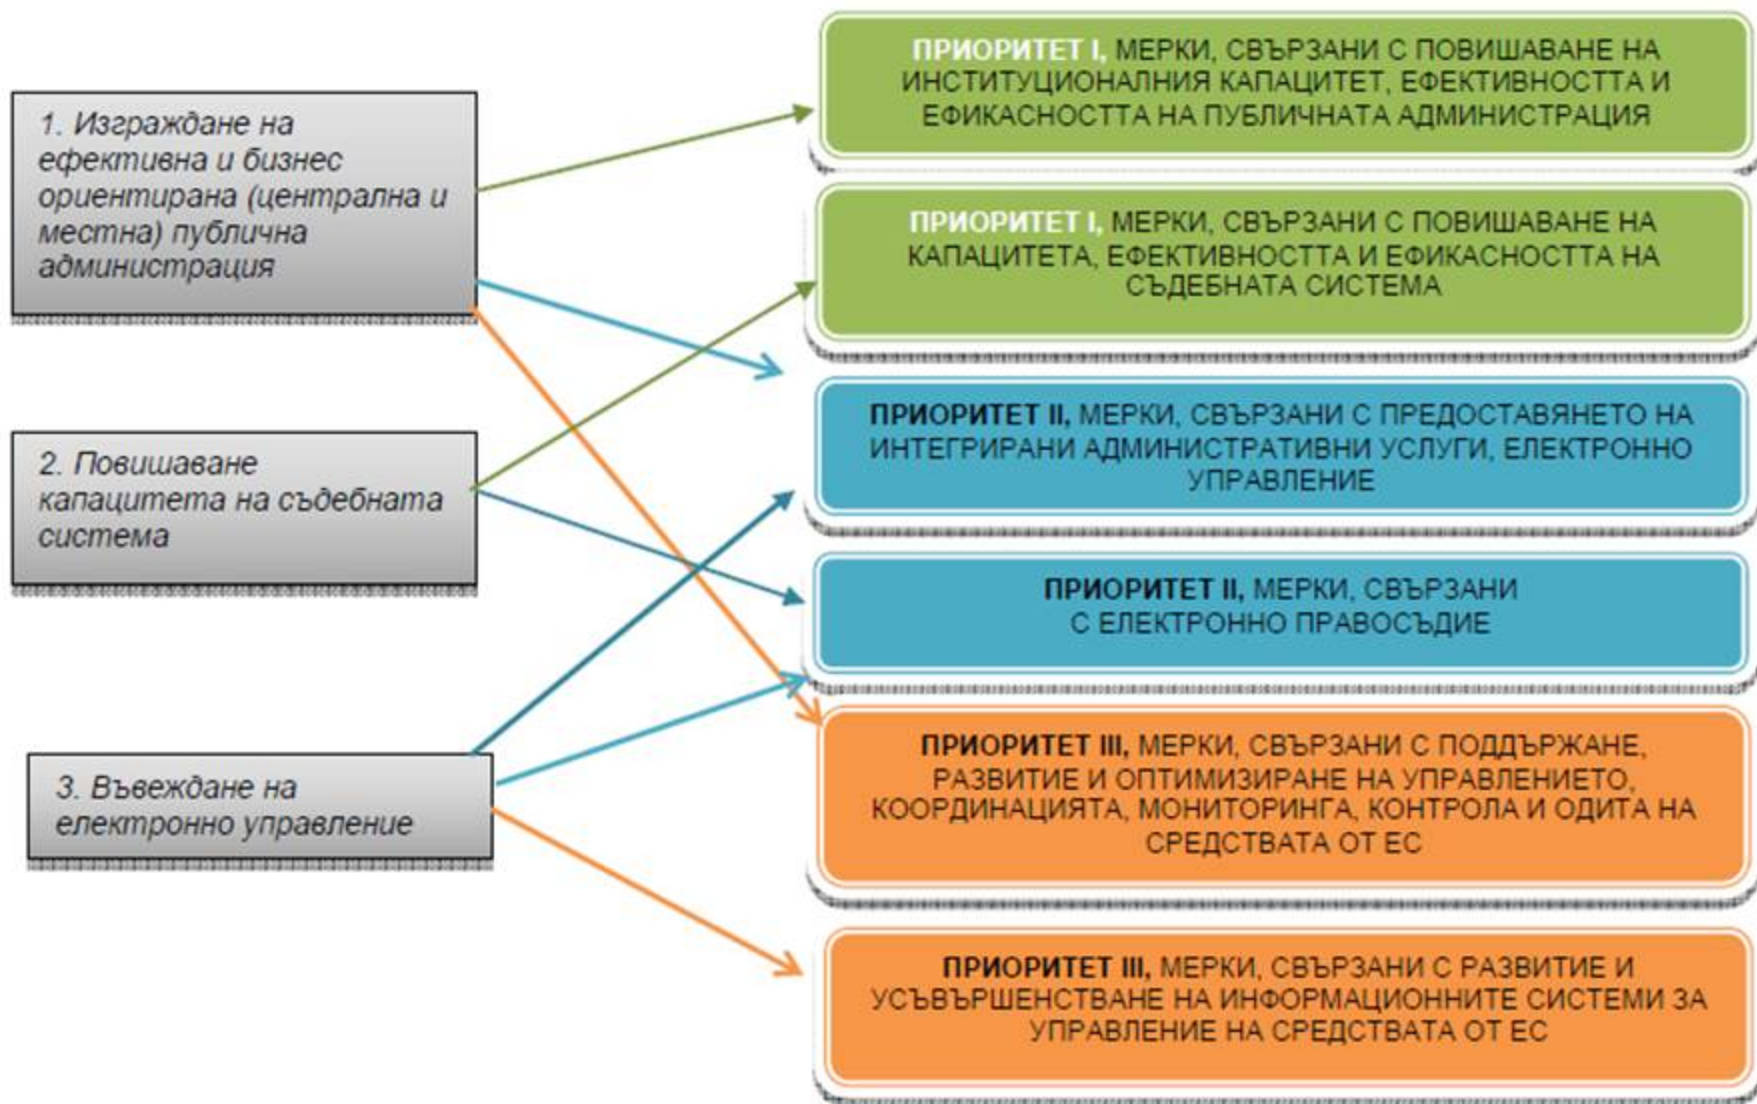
1. Изграждане на ефективна и бизнес ориентирана (централна и местна) публична администрация

2. Повишаване капацитета на съдебната система

3. Въвеждане на електронно управление

ПРИОРИТЕТ I, МЕРКИ, СВЪРЗАНИ С ПОВИШАВАНЕ НА ИНСТИТУЦИОНАЛНИЯ КАПАЦИТЕТ, ЕФЕКТИВНОСТТА И ЕФИКАСНОСТТА НА ПУБЛИЧНАТА АДМИНИСТРАЦИЯ

ПРИОРИТЕТ I, МЕРКИ, СВЪРЗАНИ С ПОВИШАВАНЕ НА КАПАЦИТЕТА, ЕФЕКТИВНОСТТА И ЕФИКАСНОСТТА НА СЪДЕБНАТА СИСТЕМА

ПРИОРИТЕТ II, МЕРКИ, СВЪРЗАНИ С ПРЕДОСТАВЯНЕТО НА ИНТЕГРИРАНИ АДМИНИСТРАТИВНИ УСЛУГИ, ЕЛЕКТРОННО УПРАВЛЕНИЕ

ПРИОРИТЕТ II, МЕРКИ, СВЪРЗАНИ С ЕЛЕКТРОННО ПРАВОСЪДИЕ

ПРИОРИТЕТ III, МЕРКИ, СВЪРЗАНИ С ПОДДЪРЖАНЕ, РАЗВИТИЕ И ОПТИМИЗИРАНЕ НА УПРАВЛЕНИЕТО, КООРДИНАЦИЯТА, МОНИТОРИНГА, КОНТРОЛА И ОДИТА НА СРЕДСТВАТА ОТ ЕС

ПРИОРИТЕТ III, МЕРКИ, СВЪРЗАНИ С РАЗВИТИЕ И УСЪВЪРШЕНСТВАНЕ НА ИНФОРМАЦИОННИТЕ СИСТЕМИ ЗА УПРАВЛЕНИЕ НА СРЕДСТВАТА ОТ ЕС